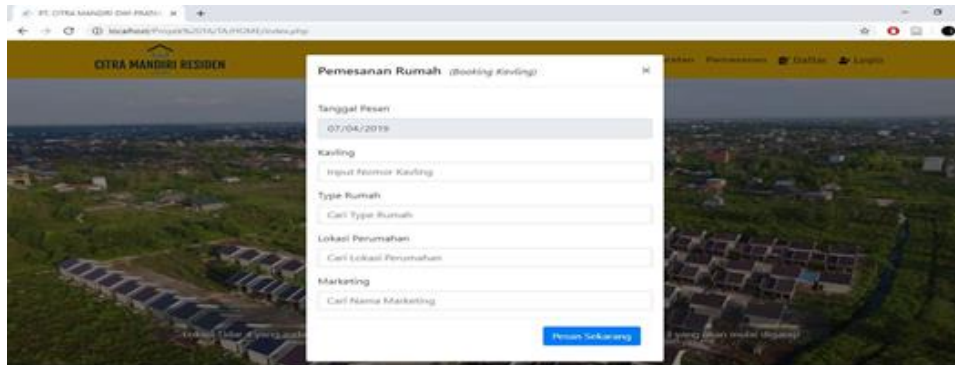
PT. CITRA MANDIRI DWI PRATU ×

localhost/Project%201A/TA/HOME/index.php

CITRA MANDIRI RESIDEN

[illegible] Pemesanan Daftar Login

Pemesanan Rumah (Booking Kavling)

×

Tanggal Pesan

07/04/2019

Kavling

Input Nomor Kavling

Type Rumah

Cari Type Rumah

Lokasi Perumahan

Cari Lokasi Perumahan

Marketing

Cari Nama Marketing

Pesan Sekarang

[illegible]